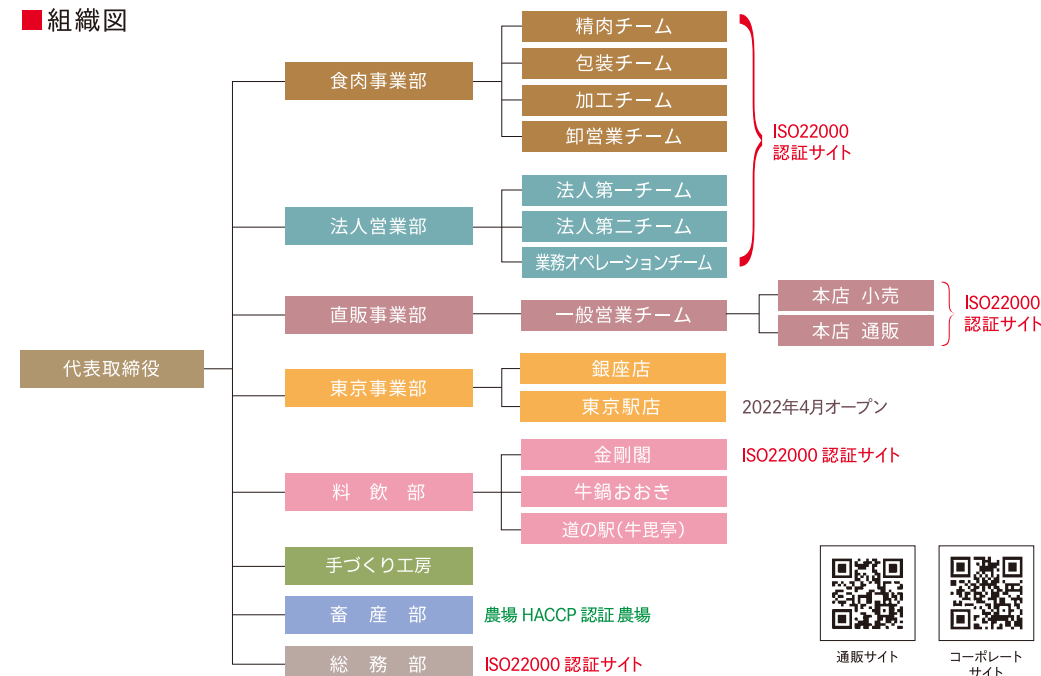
■組織図

代表取締役

食肉事業部
精肉チーム
包装チーム
加工チーム
卸営業チーム

法人営業部
法人第一チーム
法人第二チーム
業務オペレーションチーム

ISO22000 認証サイト

直販事業部
一般営業チーム
本店 小売
本店 通販
ISO22000 認証サイト

東京事業部
銀座店
東京駅店
2022年4月オープン

料 飲 部
金剛閣
ISO22000 認証サイト
牛鍋おおき
道の駅(牛毘亭)

手づくり工房

畜 産 部
農場 HACCP 認証 農場

総 務 部
ISO22000 認証サイト

通販サイト
コーポレートサイト